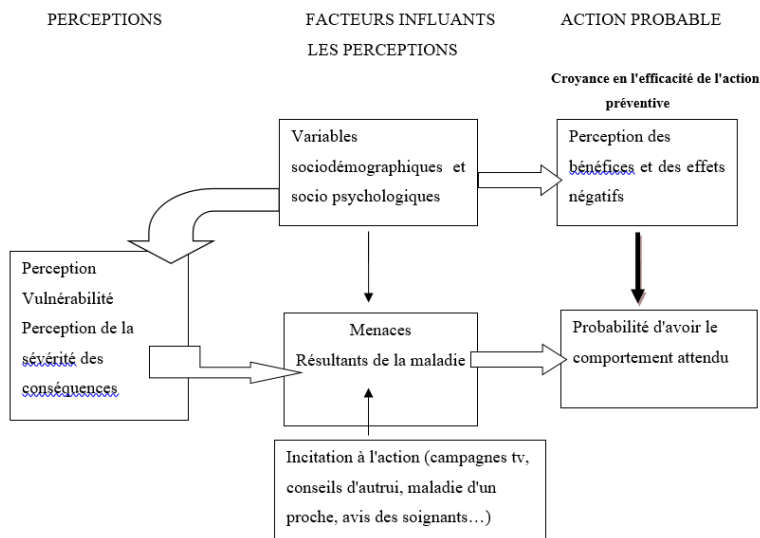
PERCEPTIONS

FACTEURS INFLUANTS LES PERCEPTIONS

ACTION PROBABLE

Croyance en l'efficacité de l'action préventive

Variables sociodémographiques et socio psychologiques

Perception des bénéfices et des effets négatifs

Perception Vulnérabilité Perception de la sévérité des conséquences

Menaces Résultants de la maladie

Probabilité d'avoir le comportement attendu

Incitation à l'action (campagnes tv, conseils d'autrui, maladie d'un proche, avis des soignants…)